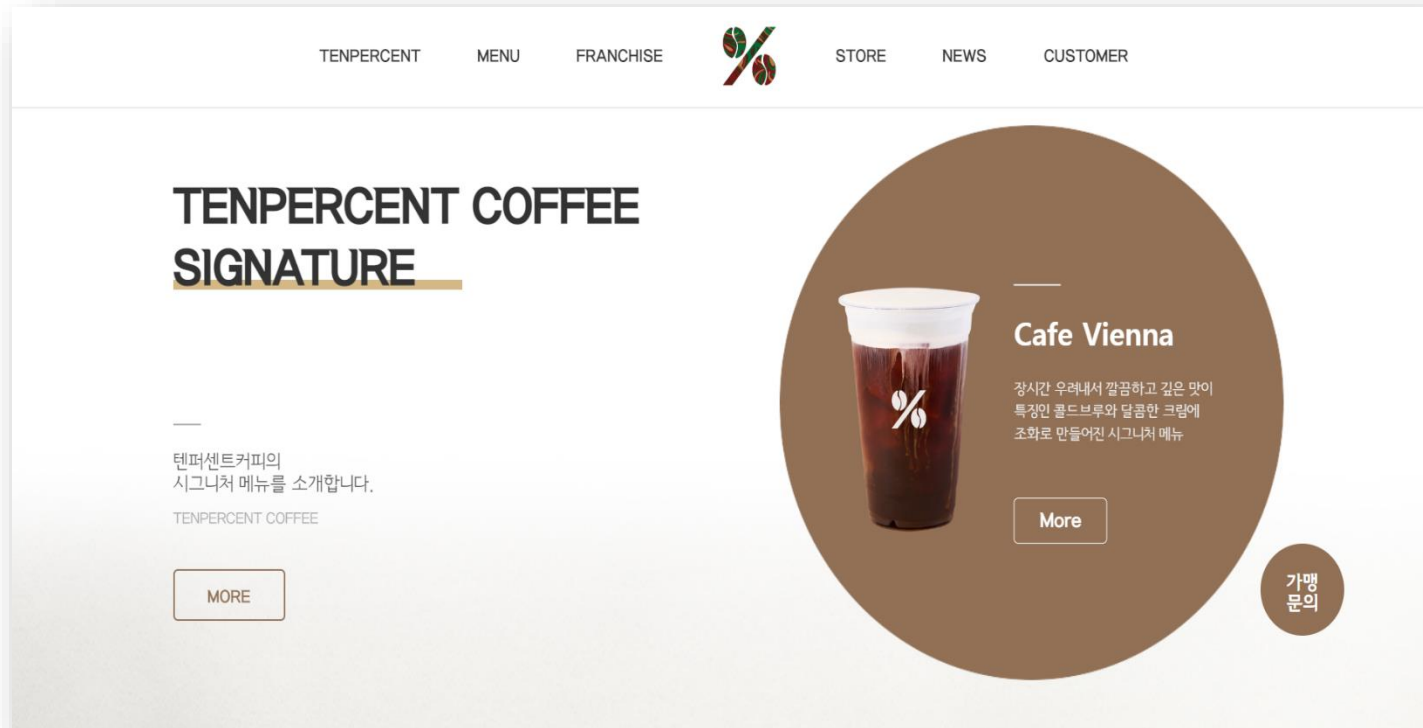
TENPERCENT MENU FRANCHISE STORE NEWS CUSTOMER

TENPERCENT COFFEE SIGNATURE

텐퍼센트커피의
시그니처 메뉴를 소개합니다.

TENPERCENT COFFEE

MORE

Cafe Vienna

장시간 우려내서 깔끔하고 깊은 맛이 특징인 콜드브루와 달콤한 크림에 조화로 만들어진 시그니처 메뉴

More

가맹
문의